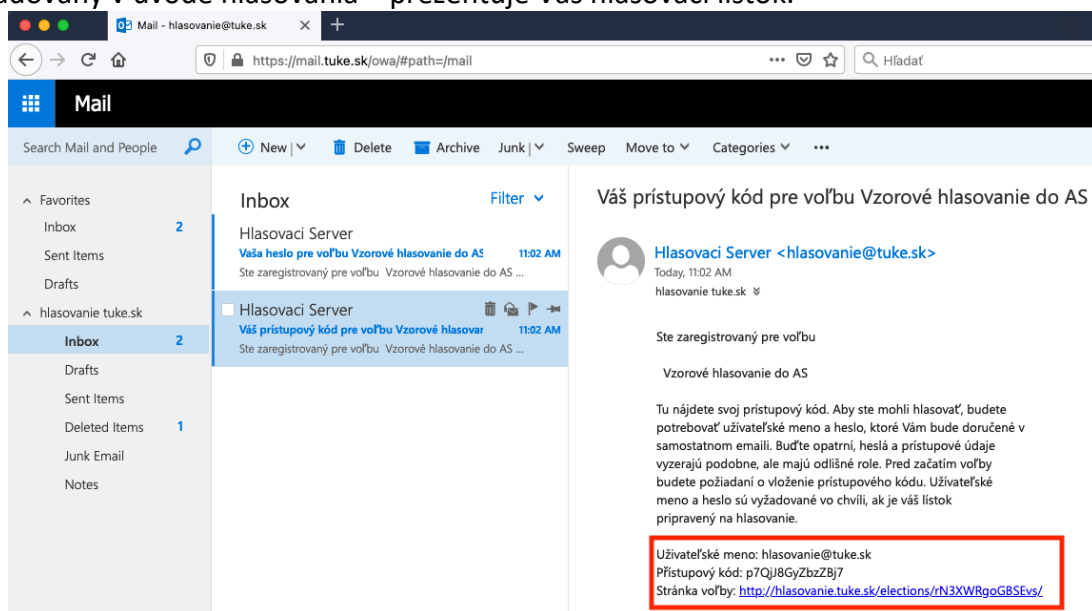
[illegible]adovaný v úvode hlasovania – prezentuje Váš hlasovací lístok.

Mail - hlasovanie@tuke.sk

https://mail.tuke.sk/owa/#path=/mail

Hľadať

Mail

Search Mail and People

New | Delete Archive Junk | Sweep Move to Categories •••

Favorites
Inbox 2
Sent Items
Drafts
hlasovanie tuke.sk
Inbox 2
Drafts
Sent Items
Deleted Items 1
Junk Email
Notes

Inbox Filter

Hlasovaci Server
Vaša heslo pre voľbu Vzorové hlasovanie do AS 11:02 AM
Ste zaregistrovaný pre voľbu Vzorové hlasovanie do AS ...

Hlasovaci Server
Váš prístupový kód pre voľbu Vzorové hlasovar 11:02 AM
Ste zaregistrovaný pre voľbu Vzorové hlasovanie do AS ...

Váš prístupový kód pre voľbu Vzorové hlasovanie do AS

Hlasovaci Server <hlasovanie@tuke.sk>
Today, 11:02 AM
hlasovanie tuke.sk

Ste zaregistrovaný pre voľbu

Vzorové hlasovanie do AS

Tu nájdete svoj prístupový kód. Aby ste mohli hlasovať, budete potrebovať užívateľské meno a heslo, ktoré Vám bude doručené v samostatnom emaili. Buďte opatrní, heslá a prístupové údaje vyzerajú podobne, ale majú odlišné role. Pred začatím voľby budete požiadaní o vloženie prístupového kódu. Užívateľské meno a heslo sú vyžadované vo chvíli, ak je váš lístok pripravený na hlasovanie.

Užívateľské meno: hlasovanie@tuke.sk
Prístupový kód: p7QjJ8GyZbzZBj7
Stránka voľby: http://hlasovanie.tuke.sk/elections/rN3XWRgoGBSEvs/